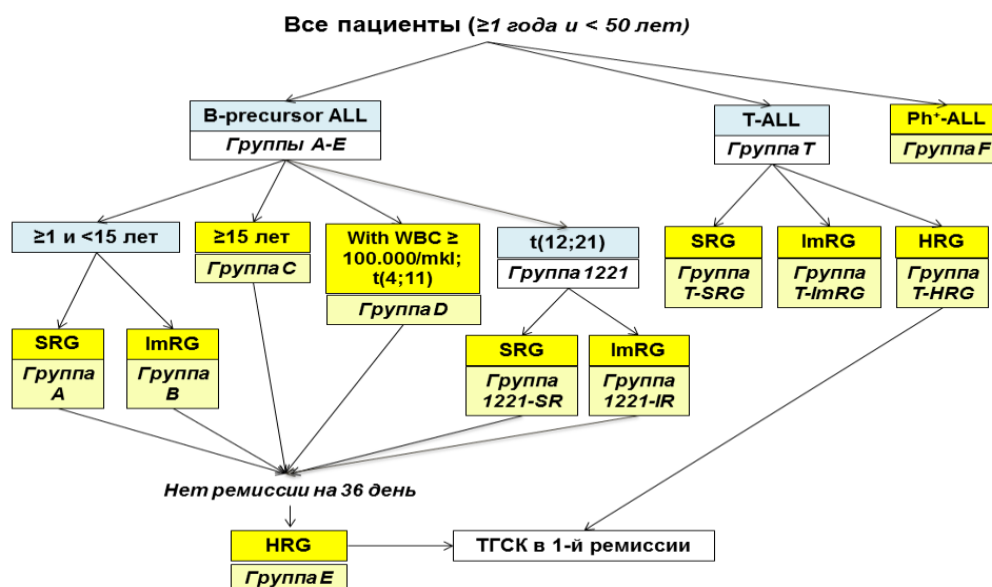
Все пациенты (≥1 года и < 50 лет)

B-precursor ALL
Группы A-E

T-ALL
Группа T

$Ph^{+}$-ALL
Группа F

≥1 и <15 лет

≥15 лет
Группа C

With WBC ≥ 100.000/mkl; t(4;11)
Группа D

t(12;21)
Группа 1221

SRG
Группа T-SRG

ImRG
Группа T-ImRG

HRG
Группа T-HRG

SRG
Группа A

ImRG
Группа B

SRG
Группа 1221-SR

ImRG
Группа 1221-IR

Нет ремиссии на 36 день

HRG
Группа E

ТГСК в 1-й ремиссии